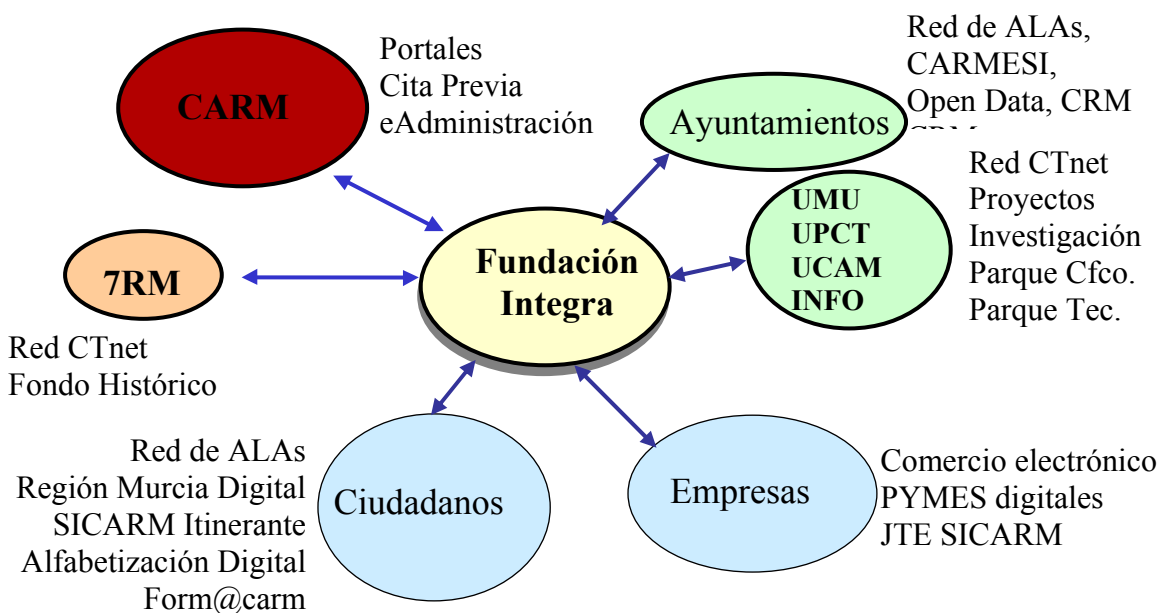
CARM

Portales
Cita Previa
eAdministración

Ayuntamientos

Red de ALAs,
CARMESI,
Open Data, CRM
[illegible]

Fundación
Integra

UMU
UPCT
UCAM
INFO

Red CTnet
Proyectos
Investigación
Parque Cfco.
Parque Tec.

7RM

Red CTnet
Fondo Histórico

Ciudadanos

Red de ALAs
Región Murcia Digital
SICARM Itinerante
Alfabetización Digital
Form@carm

Empresas

Comercio electrónico
PYMES digitales
JTE SICARM